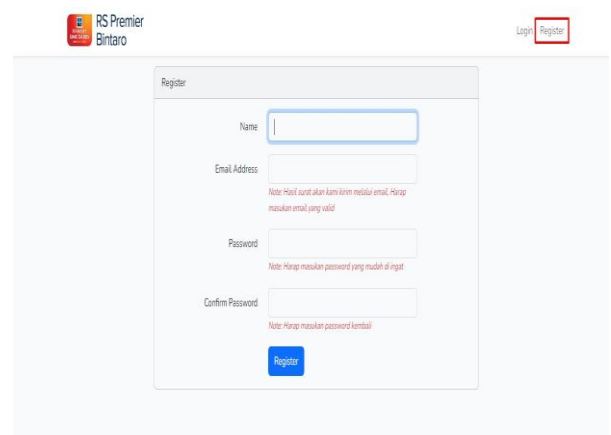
RS Premier Bintaro

Login Register

Register

Name

Email Address

Note: Hasil surat akan kami kirim melalui email, Harap masukan email yang valid

Password

Note: Harap masukan password yang mudah di ingat

Confirm Password

Note: Harap masukan password kembali

Register